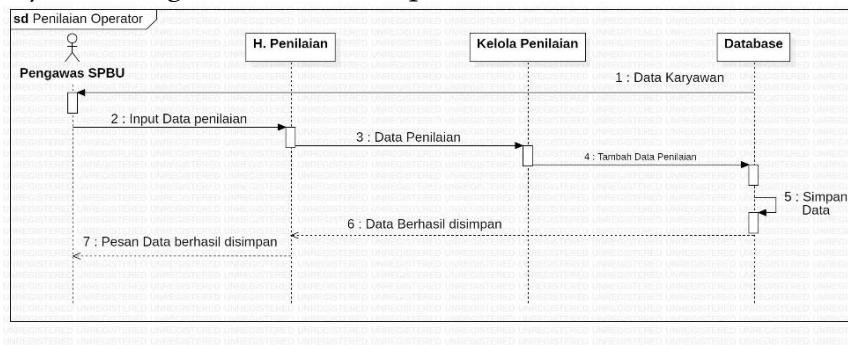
sd Penilaian Operator

Pengawas SPBU

H. Penilaian

Kelola Penilaian

Database

1 : Data Karyawan

2 : Input Data penilaian

3 : Data Penilaian

4 : Tambah Data Penilaian

5 : Simpan Data

6 : Data Berhasil disimpan

7 : Pesan Data berhasil disimpan

UNREGISTERED UNREGISTERED UNREGISTERED UNREGISTERED UNREGISTERED UNREGISTERED UNREGISTERED